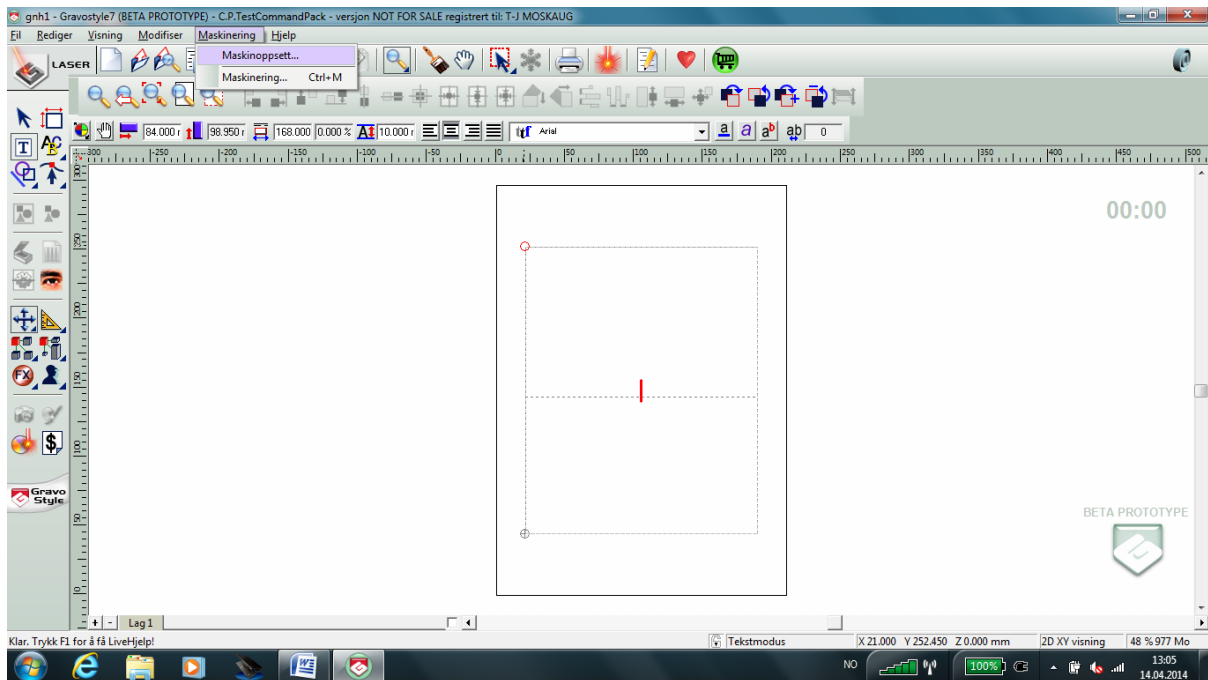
gnh1 - Gravostyle7 (BETA PROTOTYPE) - C.P.TestCommandPack - versjon NOT FOR SALE registrert til: T-J MOSKAUG

Fil Rediger Visning Modifiser Maskinering Hjelp

Maskinoppsett...
Maskinering... Ctrl+M

LASER

84.000 r 98.950 r 168.000 0.000 % 10.000 r Arial 0

-300 -250 -200 -150 -100 -50 0 50 100 150 200 250 300 350 400 450 500

00:00

BETA PROTOTYPE

Gravo Style

+ - Lag 1

Klar. Trykk F1 for å få LiveHjelp! Tekstmodus X 21.000 Y 252.450 Z 0.000 mm 2D XY visning 48 % 977 Mo

NO 100% 13:05 14.04.2014